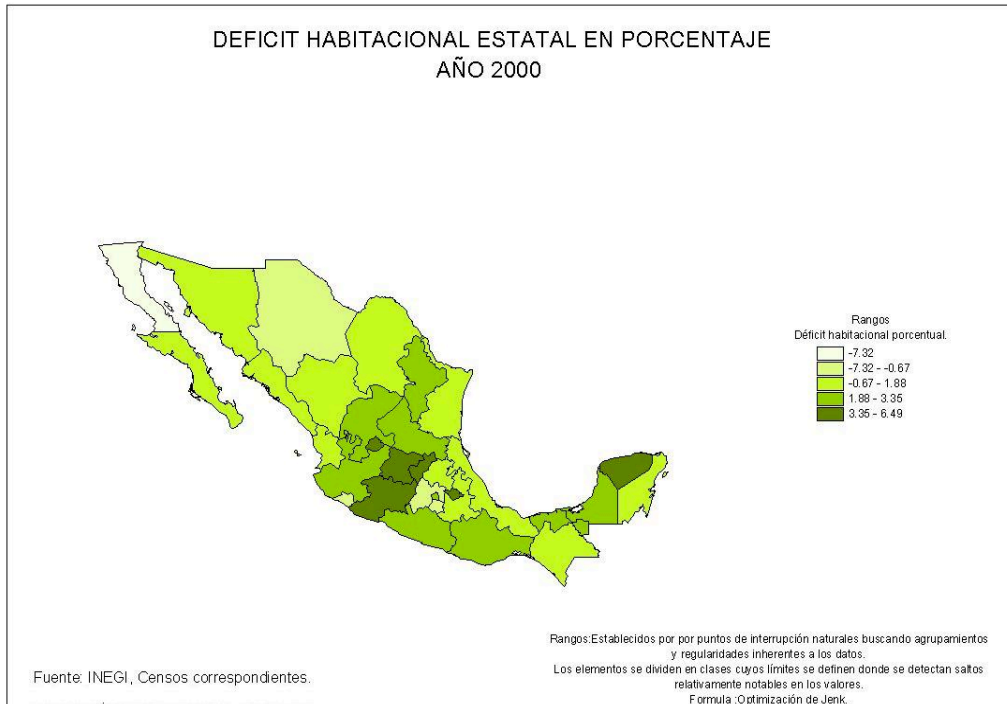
DEFICIT HABITACIONAL ESTATAL EN PORCENTAJE
AÑO 2000

Rangos
Déficit habitacional porcentual.
-7.32
-7.32 - -0.67
-0.67 - 1.88
1.88 - 3.35
3.35 - 6.49

Rangos:Establecidos por por puntos de interrupción naturales buscando agrupamientos y regularidades inherentes a los datos.
Los elementos se dividen en clases cuyos límites se definen donde se detectan saltos relativamente notables en los valores.
Formula :Optimización de Jenk.

Fuente: INEGI, Censos correspondientes.